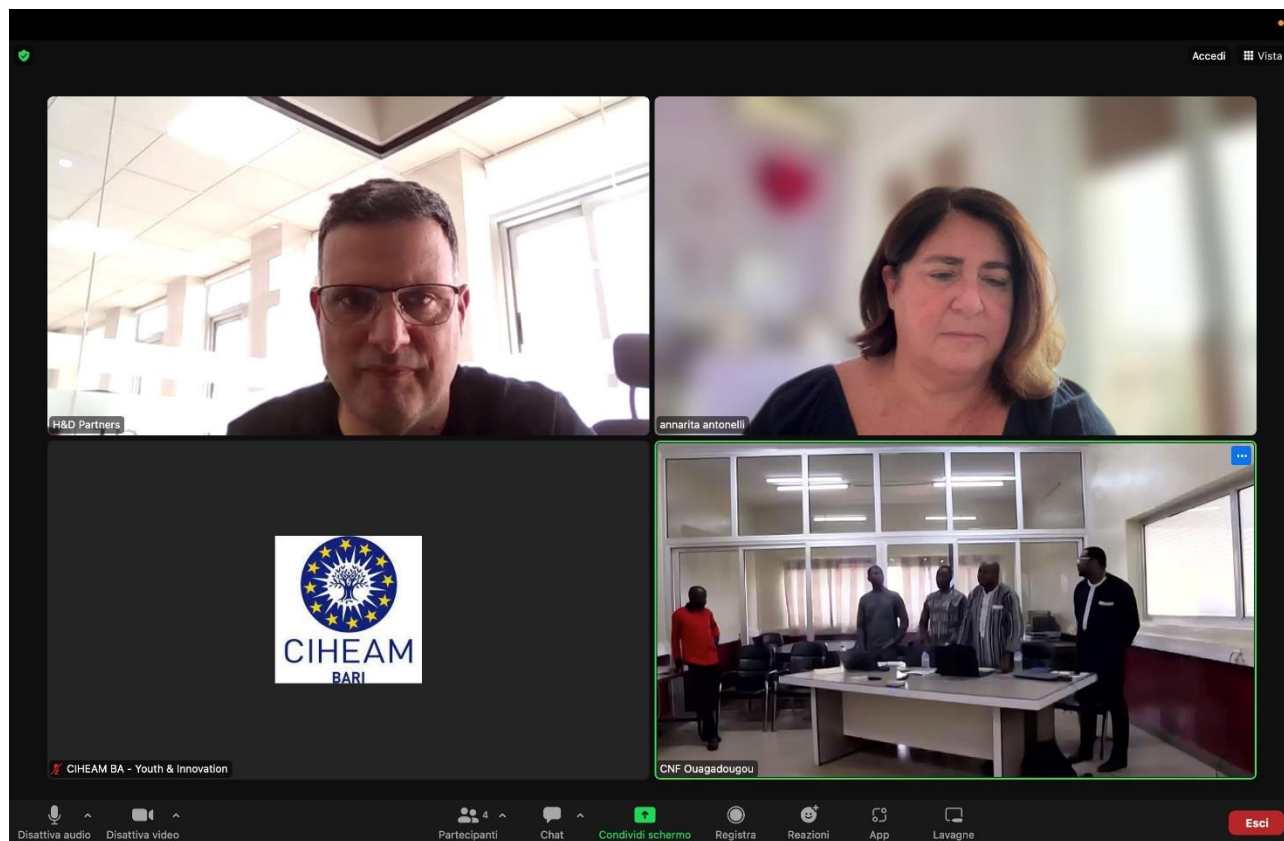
Accedi Vista

H&D Partners

annarita antonelli

CIHEAM
BARI

CIHEAM BA - Youth & Innovation

CNF Ouagadougou

Disattiva audio Disattiva video 4 Partecipanti Chat Condividi schermo Registra Reazioni App Lavagne Esci